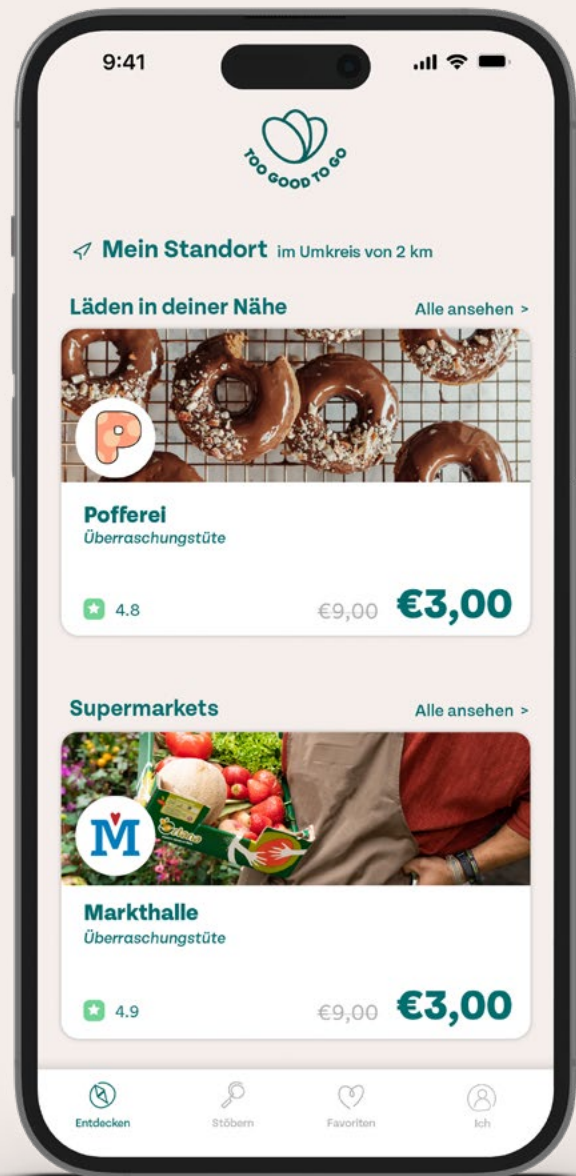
9:41

TOO GOOD TO GO

Mein Standort im Umkreis von 2 km

Läden in deiner Nähe
Alle ansehen >

Pofferei
Überraschungstüte
4.8
€9,00 €3,00

Supermarkets
Alle ansehen >

Markthalle
Überraschungstüte
4.9
€9,00 €3,00

Entdecken
Stöbern
Favoriten
Ich